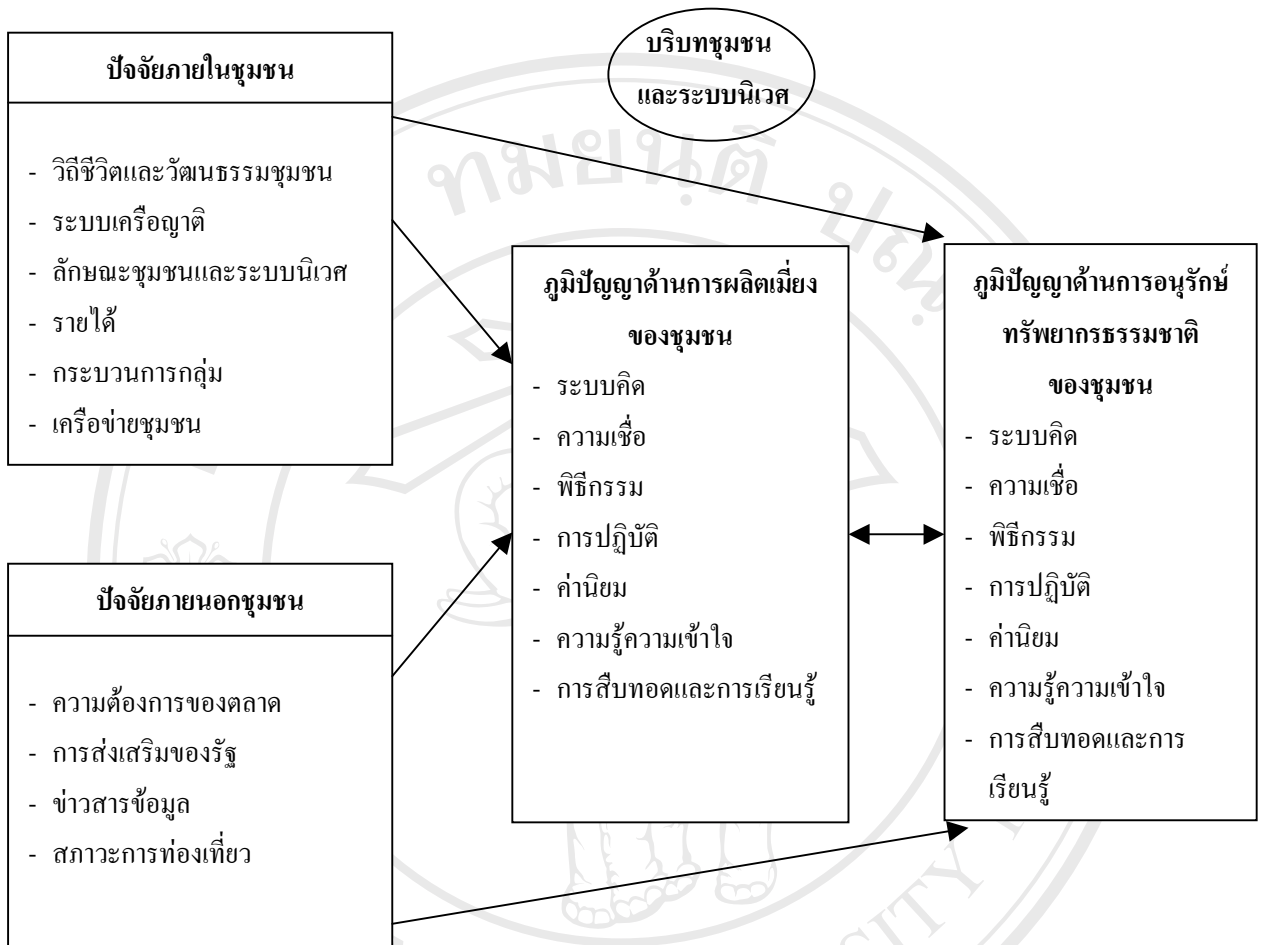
ปัจจัยภายในชุมชน

- วิถีชีวิตและวัฒนธรรมชุมชน
- ระบบเครือญาติ
- ลักษณะชุมชนและระบบนิเวศ
- รายได้
- กระบวนการกลุ่ม
- เครือข่ายชุมชน

บริบทชุมชน และระบบนิเวศ

ภูมิปัญญาด้านการผลิตเมี่ยงของชุมชน
- ระบบคิด
- ความเชื่อ
- พิธีกรรม
- การปฏิบัติ
- ค่านิยม
- ความรู้ความเข้าใจ
- การสืบทอดและการเรียนรู้

ภูมิปัญญาด้านการอนุรักษ์ทรัพยากรธรรมชาติของชุมชน
- ระบบคิด
- ความเชื่อ
- พิธีกรรม
- การปฏิบัติ
- ค่านิยม
- ความรู้ความเข้าใจ
- การสืบทอดและการเรียนรู้

ปัจจัยภายนอกชุมชน

- ความต้องการของตลาด
- การส่งเสริมของรัฐ
- ข่าวสารข้อมูล
- สภาวะการท่องเที่ยว